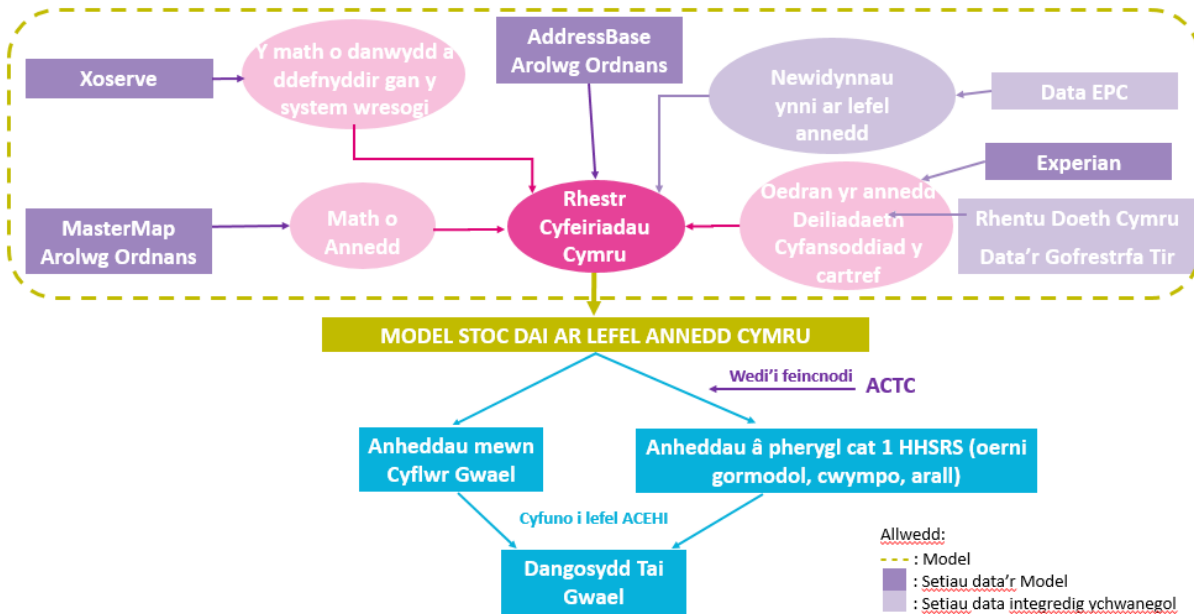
Xoserve

Y math o danwydd a ddefnyddir gan y system wresogi

AddressBase Arolwg Ordnans

Newidynnau ynni ar lefel annedd

Data EPC

Experian

MasterMap Arolwg Ordnans

Math o Annedd

Rhestr Cyfeiriadau Cymru

Oedran yr annedd Deiliadaeth Cyfansoddiad y cartref

Rhentu Doeth Cymru

Data'r Gofrestrfa Tir

MODEL STOC DAI AR LEFEL ANNEDD CYMRU

Wedi'i feincnodi

ACTC

Anheddau mewn Cyflwr Gwael

Anheddau â pherygl cat 1 HHSRS (oerni gormodol, cwympo, arall)

Cyfuno i lefel ACEHI

Dangosydd Tai Gwael

Allwedd:
: Model
: Setiau data'r Model
: Setiau data integredig ychwanegol